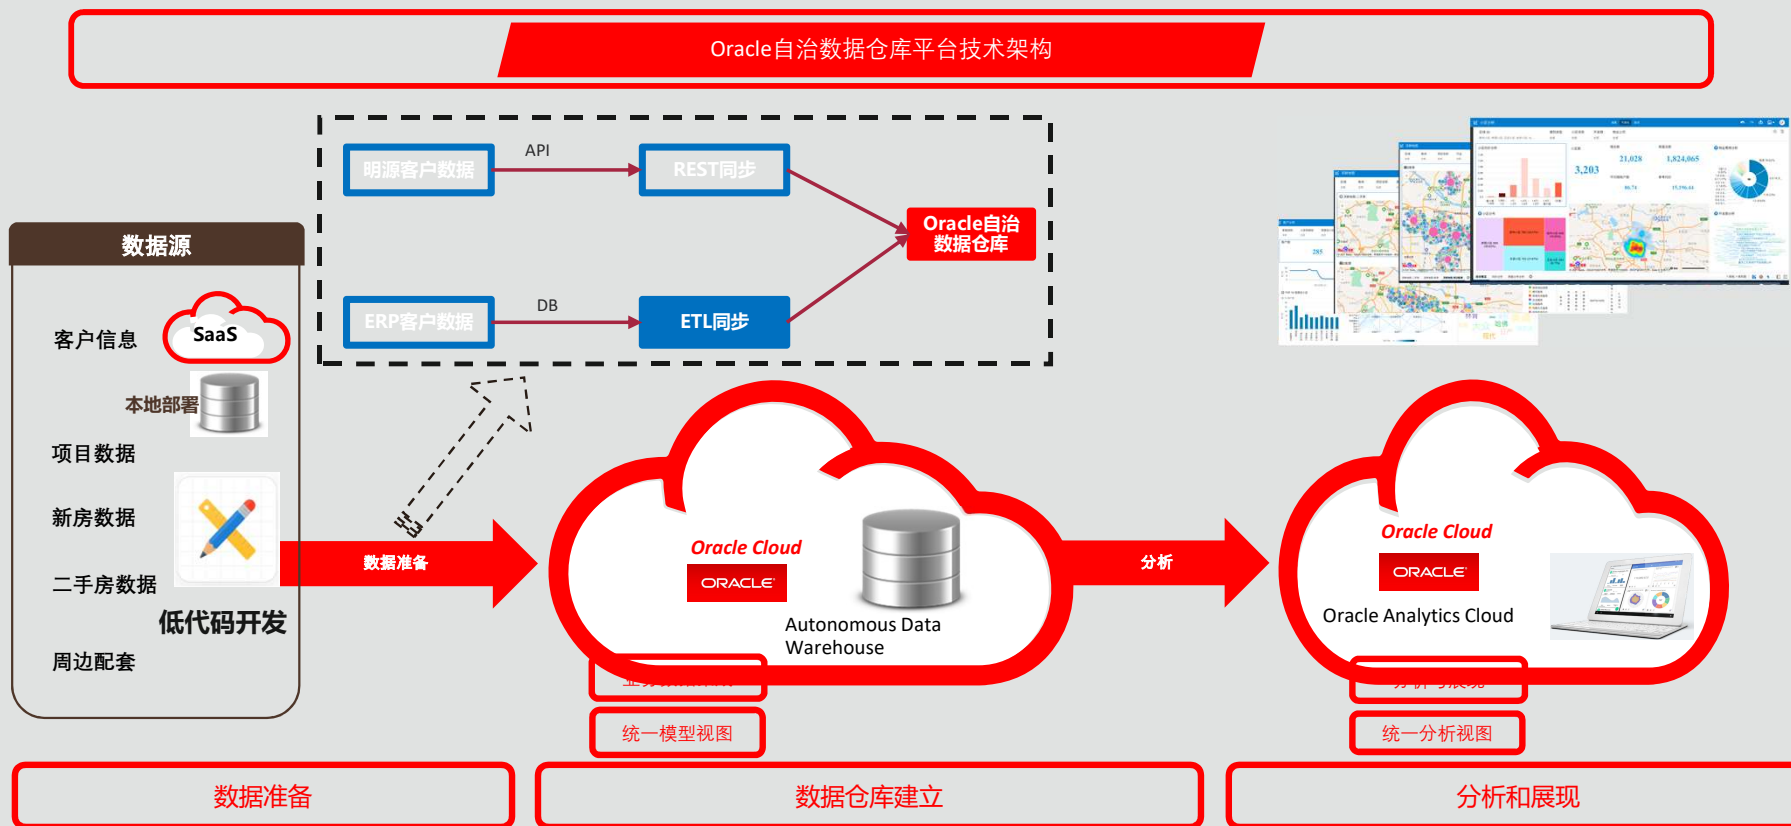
Oracle自治数据仓库平台技术架构

明源客户数据

API

REST同步

Oracle自治数据仓库

ERP客户数据

DB

ETL同步

数据源

客户信息

SaaS

本地部署

项目数据

新房数据

二手房数据

低代码开发

周边配套

数据准备

Oracle Cloud

ORACLE

Autonomous Data Warehouse

分析

Oracle Cloud

ORACLE

Oracle Analytics Cloud

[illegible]

统一模型视图

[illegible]

统一分析视图

数据准备

数据仓库建立

分析和展现